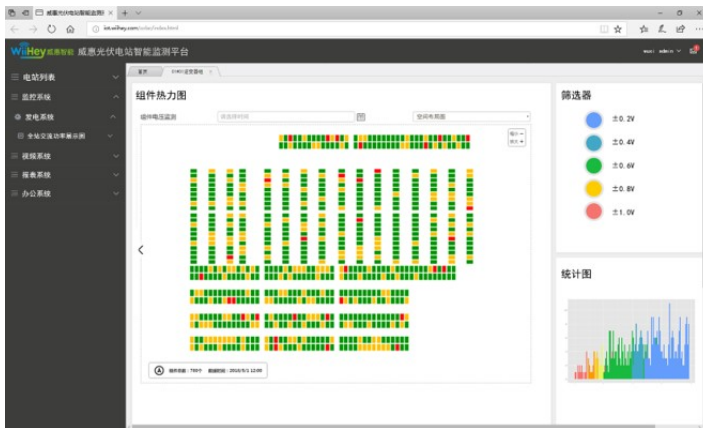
威惠光伏电站智能监测 ×

iot.wihey.com/solar/index.html

WiHey 威惠智能 威惠光伏电站智能监测平台

电站列表
监控系统
发电系统
全站交流功率展示图
视频系统
报表系统
办公系统

首页
组件热力图

组件电压监测
请选择时间
组件电压图

筛选器
±0.2V
±0.4V
±0.6V
±0.8V
±1.0V

统计图

组件总数：7000
数据时间：2018/5/1 12:00